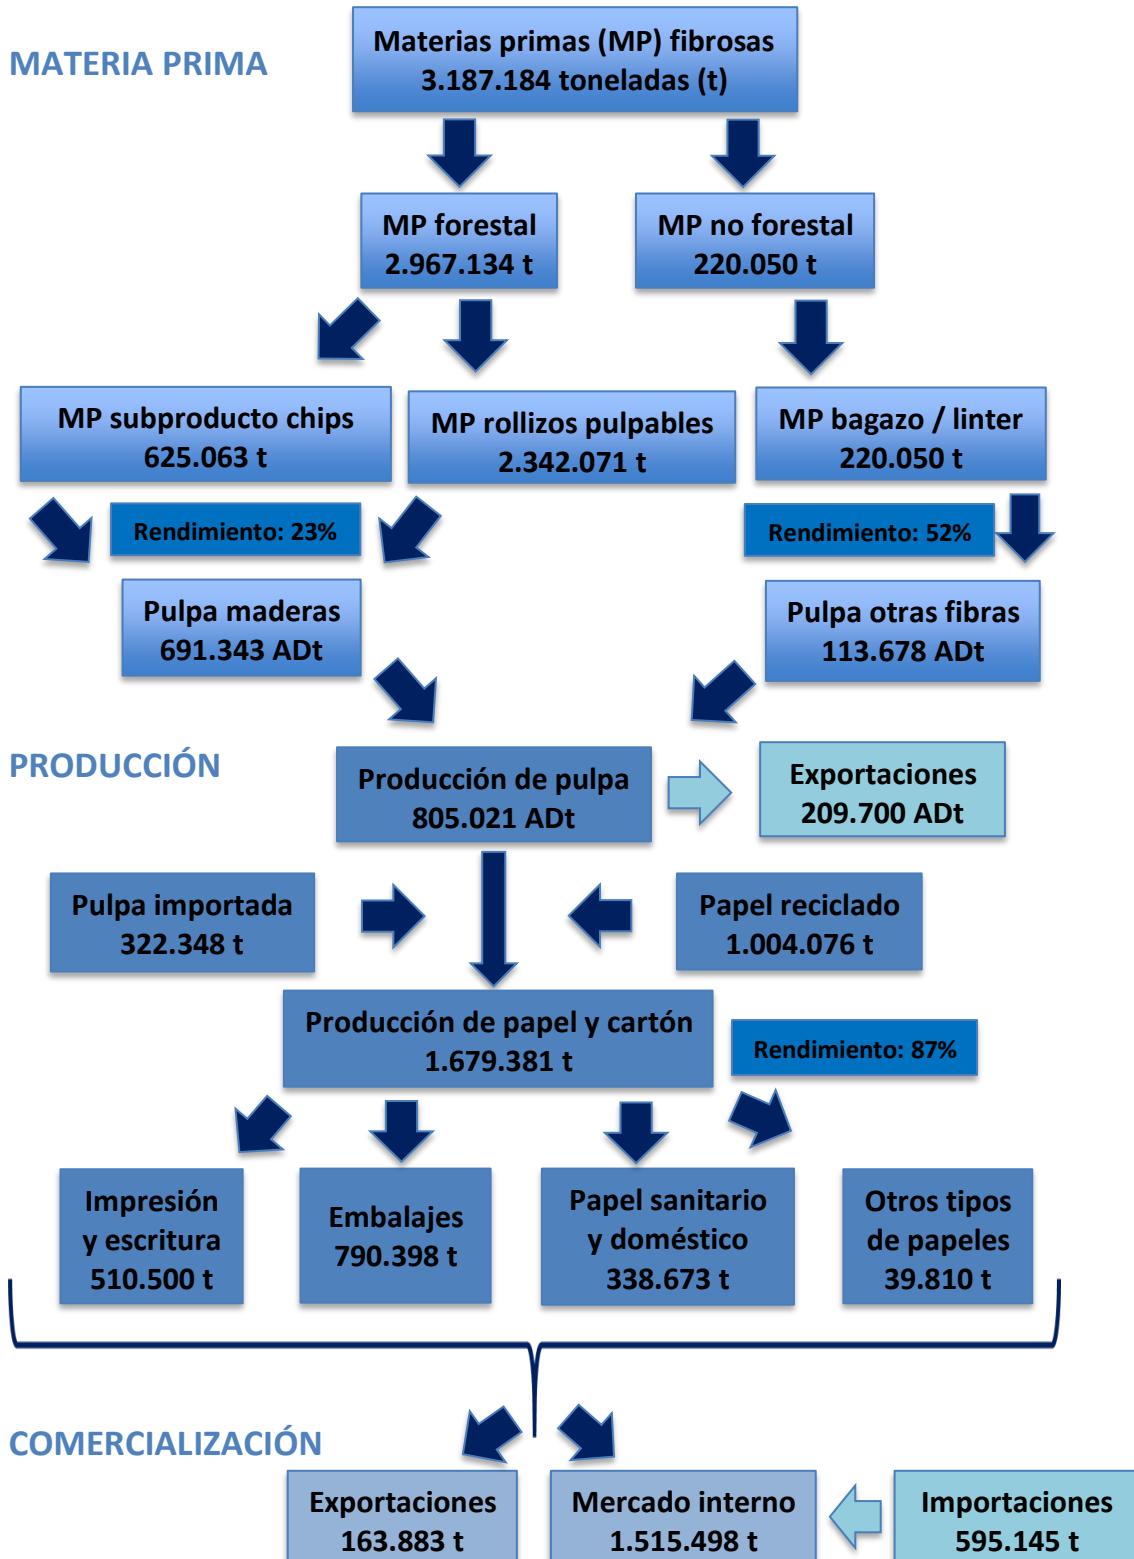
MATERIA PRIMA

Materias primas (MP) fibrosas
3.187.184 toneladas (t)

MP forestal
2.967.134 t

MP no forestal
220.050 t

MP subproducto chips
625.063 t

MP rollizos pulpables
2.342.071 t

MP bagazo / linter
220.050 t

Rendimiento: 23%

Rendimiento: 52%

Pulpa maderas
691.343 ADt

Pulpa otras fibras
113.678 ADt

PRODUCCIÓN

Producción de pulpa
805.021 ADt

Exportaciones
209.700 ADt

Pulpa importada
322.348 t

Papel reciclado
1.004.076 t

Producción de papel y cartón
1.679.381 t

Rendimiento: 87%

Impresión y escritura
510.500 t

Embalajes
790.398 t

Papel sanitario y doméstico
338.673 t

Otros tipos de papeles
39.810 t

COMERCIALIZACIÓN

Exportaciones
163.883 t

Mercado interno
1.515.498 t

Importaciones
595.145 t